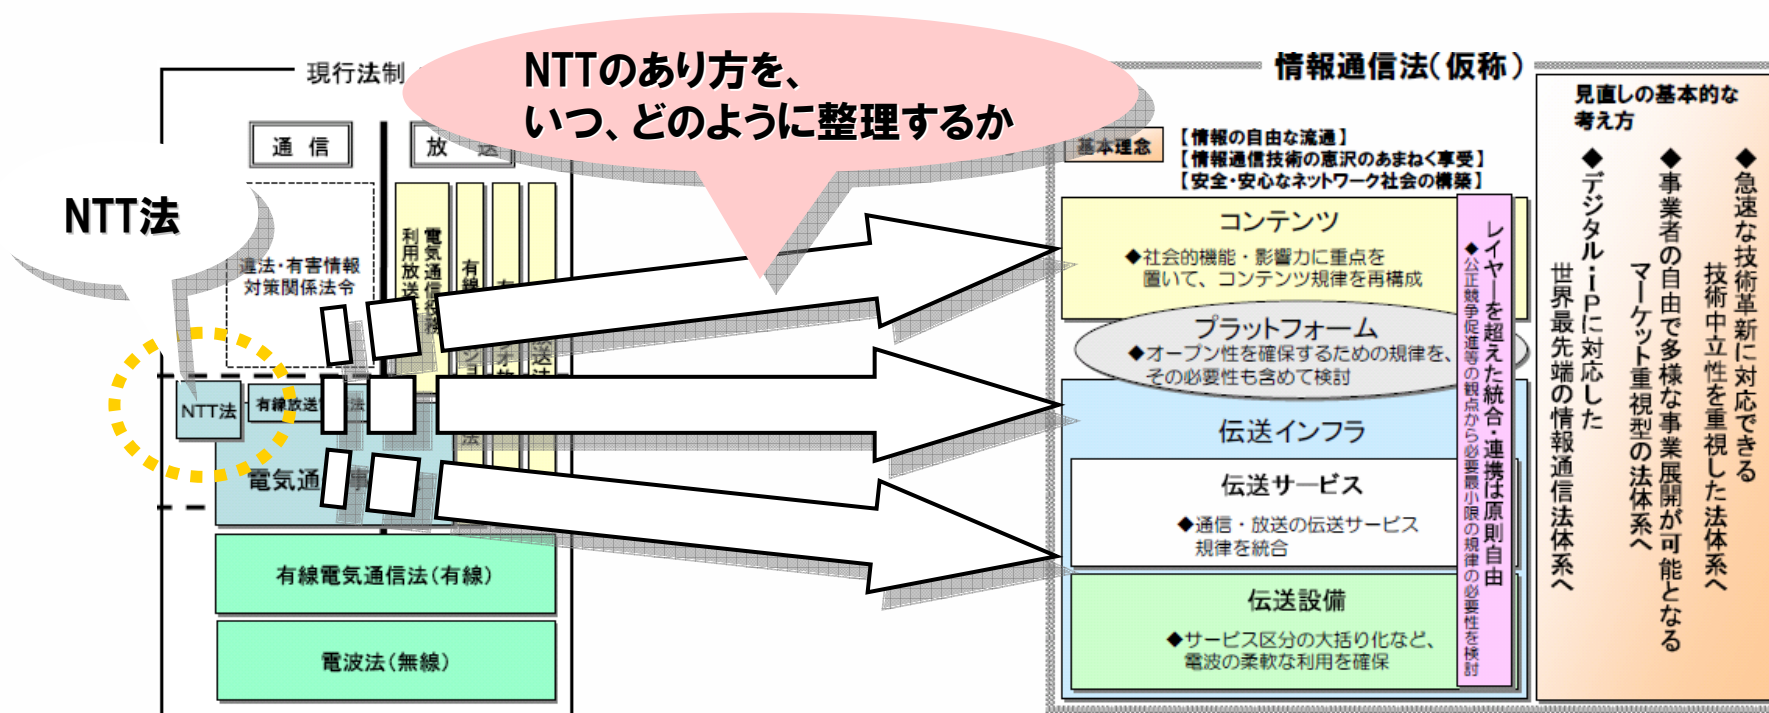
現行法制

NTTのあり方を、
いつ、どのように整理するか

通信

放送

NTT法

違法・有害情報対策関係法令

電気通信役務利用放送

有線

NTT法

有線放送

電気通信事業法

有線電気通信法(有線)

電波法(無線)

情報通信法(仮称)

基本理念

【情報の自由な流通】
【情報通信技術の恵沢のあまねく享受】
【安全・安心なネットワーク社会の構築】

コンテンツ
◆社会的機能・影響力に重点を置いて、コンテンツ規律を再構成

プラットフォーム
◆オープン性を確保するための規律を、その必要性も含めて検討

伝送インフラ

伝送サービス
◆通信・放送の伝送サービス規律を統合

伝送設備
◆サービス区分の大括り化など、電波の柔軟な利用を確保

レイヤーを超えた統合・連携は原則自由
◆公正競争促進等の観点から必要最小限の規律の必要性を検討

見直しの基本的な考え方

◆急速な技術革新に対応できる技術中立性を重視した法体系へ

◆事業者の自由で多様な事業展開が可能となるマーケット重視型の法体系へ

◆デジタル・IPに対応した世界最先端の情報通信法体系へ